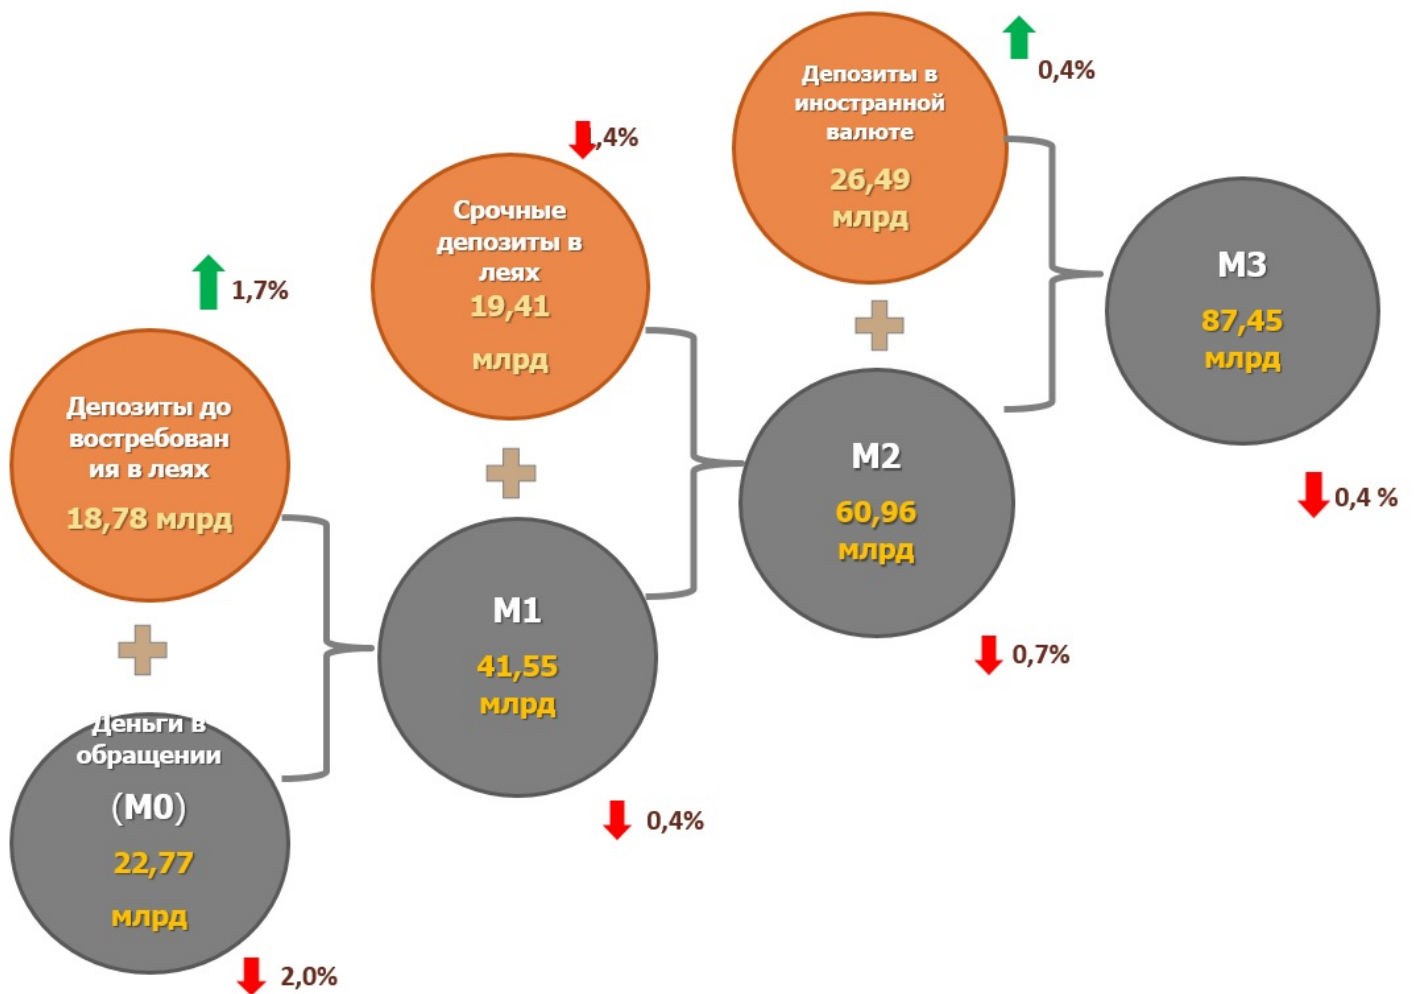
Депозиты в иностранной валюте
26,49 млрд

0,4%

,4%

Срочные депозиты в леях
19,41
млрд

M3
87,45 млрд

1,7%

Депозиты до востребования в леях
18,78 млрд

M2
60,96 млрд

0,4 %

M1
41,55 млрд

0,7%

Деньги в обращении
(M0)
22,77
млрд

0,4%

2,0%